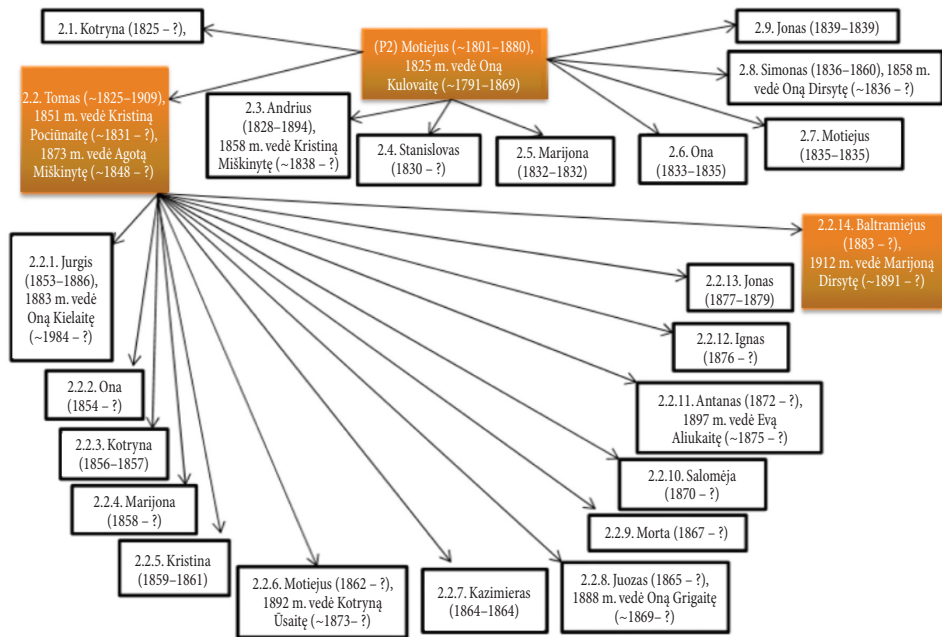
2.1. Kotryna (1825 – ?),

(P2) Motiejus (~1801–1880), 1825 m. vedė Oną Kulovaitę (~1791–1869)

2.9. Jonas (1839–1839)

2.8. Simonas (1836–1860), 1858 m. vedė Oną Dirsytę (~1836 – ?)

2.2. Tomas (~1825–1909), 1851 m. vedė Kristiną Pociūnaitę (~1831 – ?), 1873 m. vedė Agotą Miškinytę (~1848 – ?)

2.3. Andrius (1828–1894), 1858 m. vedė Kristiną Miškinytę (~1838 – ?)

2.4. Stanislovas (1830 – ?)

2.5. Marijona (1832–1832)

2.6. Ona (1833–1835)

2.7. Motiejus (1835–1835)

2.2.14. Baltramiejus (1883 – ?), 1912 m. vedė Marijoną Dirsytę (~1891 – ?)

2.2.1. Jurgis (1853–1886), 1883 m. vedė Oną Kielaitę (~1984 – ?)

2.2.13. Jonas (1877–1879)

2.2.12. Ignas (1876 – ?)

2.2.2. Ona (1854 – ?)

2.2.11. Antanas (1872 – ?), 1897 m. vedė Evą Aliukaitę (~1875 – ?)

2.2.3. Kotryna (1856–1857)

2.2.10. Salomėja (1870 – ?)

2.2.4. Marijona (1858 – ?)

2.2.9. Morta (1867 – ?)

2.2.5. Kristina (1859–1861)

2.2.6. Motiejus (1862 – ?), 1892 m. vedė Kotryną Ūsaitę (~1873– ?)

2.2.7. Kazimieras (1864–1864)

2.2.8. Juozas (1865 – ?), 1888 m. vedė Oną Grigaitę (~1869– ?)